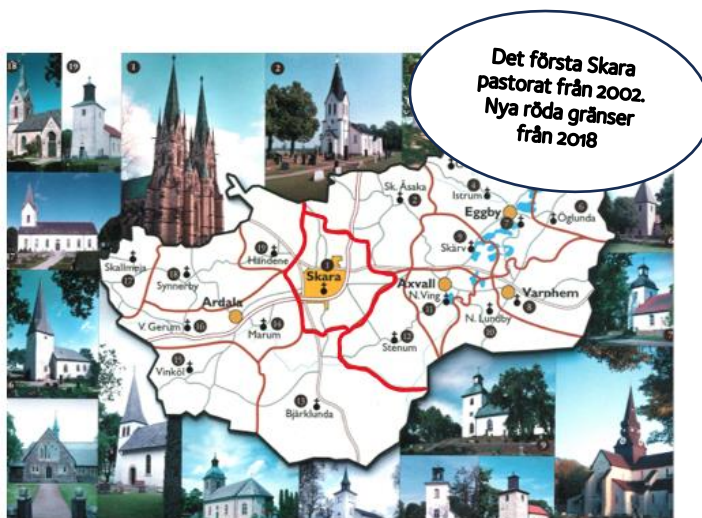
Det första Skara pastorat från 2002. Nya röda gränser från 2018

18

19

1

2

Sk. Åsaka
2

4
Istrum

Eggby
7

6
Öglunda

5
Skärv

19
Händene

1
Skara

Skallmeja
17

18
Synnerby

Ardala

Axvall

N. Ving

Varnhem

3

9

N. Lundby
8

V. Gerum
16

14
Marum

11

15
Vinköl

10
Stenum

13
Bjärklunda